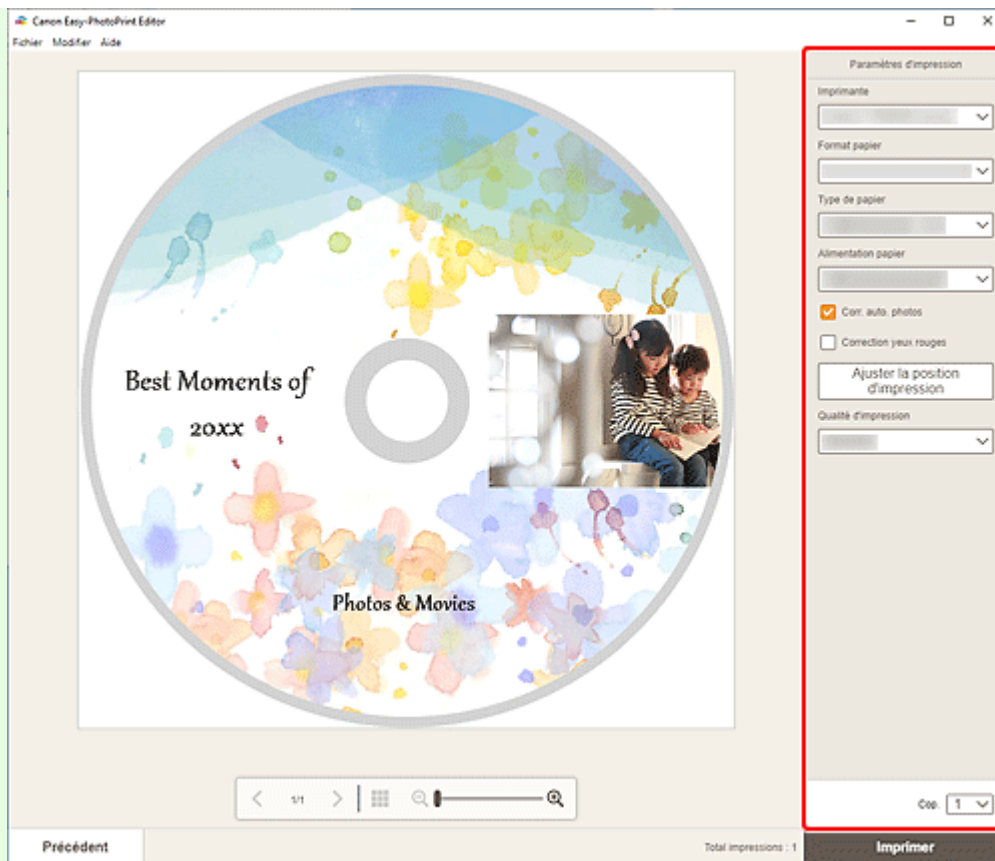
Canon Easy-PhotoPrint Editor

Fichier Modifier Aide

Best Moments of

20xx

Photos & Movies

Paramètres d'impression

Imprimante

Format papier

Type de papier

Alimentation papier

Corr. auto. photos

Correction yeux rouges

Ajuster la position d'impression

Qualité d'impression

1/1

Cop. 1

Précédent

Total impressions : 1

Imprimer